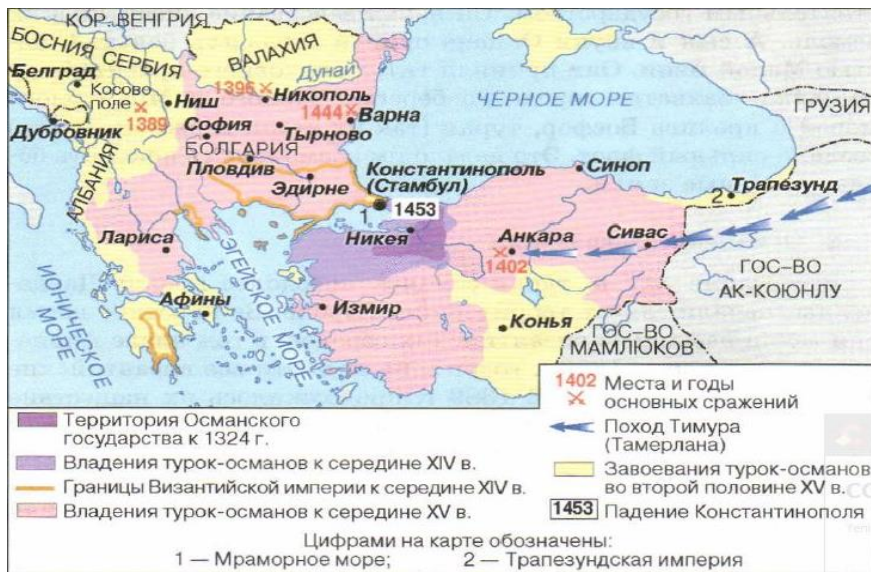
КОР. ВЕНГРИЯ
БОСНИЯ
СЕРБИЯ
ВАЛАХИЯ
Белград
Косово поле
1389
Ниш
1396
Никополь
Дунай
1444
Варна
ЧЕРНОЕ МОРЕ
ГРУЗИЯ
Дубровник
София
Тырново
БОЛГАРИЯ
АЛБАНИЯ
Пловдив
Эдирне
Константинополь (Стамбул)
Синоп
Трапезунд
2
1
1453
Лариса
Никея
Анкара
1402
Сивас
ЭГЕЙСКОЕ МОРЕ
ИОНИЧЕСКОЕ МОРЕ
ГОС-ВО АК-КОЮНЛУ
Афины
Измир
Конья
ГОС-ВО МАМЛЮКОВ

Территория Османского государства к 1324 г.
Владения турок-османов к середине XIV в.
Границы Византийской империи к середине XIV в.
Владения турок-османов к середине XV в.
1402 Места и годы основных сражений
Поход Тимура (Тамерлана)
Завоевания турок-османов во второй половине XV в.
1453 Падение Константинополя

Цифрами на карте обозначены:
1 — Мраморное море; 2 — Трапезундская империя